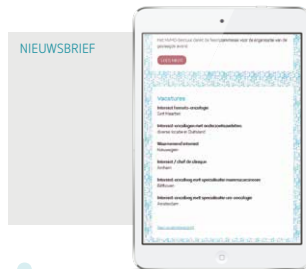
NIEUWSBRIEF

Het NVMO Bestuur dankt de leescommissie voor de organisatie van de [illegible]

LEES MEER

Vacatures

Internist hemato-oncologie
Sint Maarten

Internist-oncoloog met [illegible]
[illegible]

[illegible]
Nieuwegein

Internist / chef de clinique
Arnhem

Internist-oncoloog met specialisatie mammacarcinoom
Eindhoven

Internist-oncoloog met specialisatie uro-oncologie
Amsterdam

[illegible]